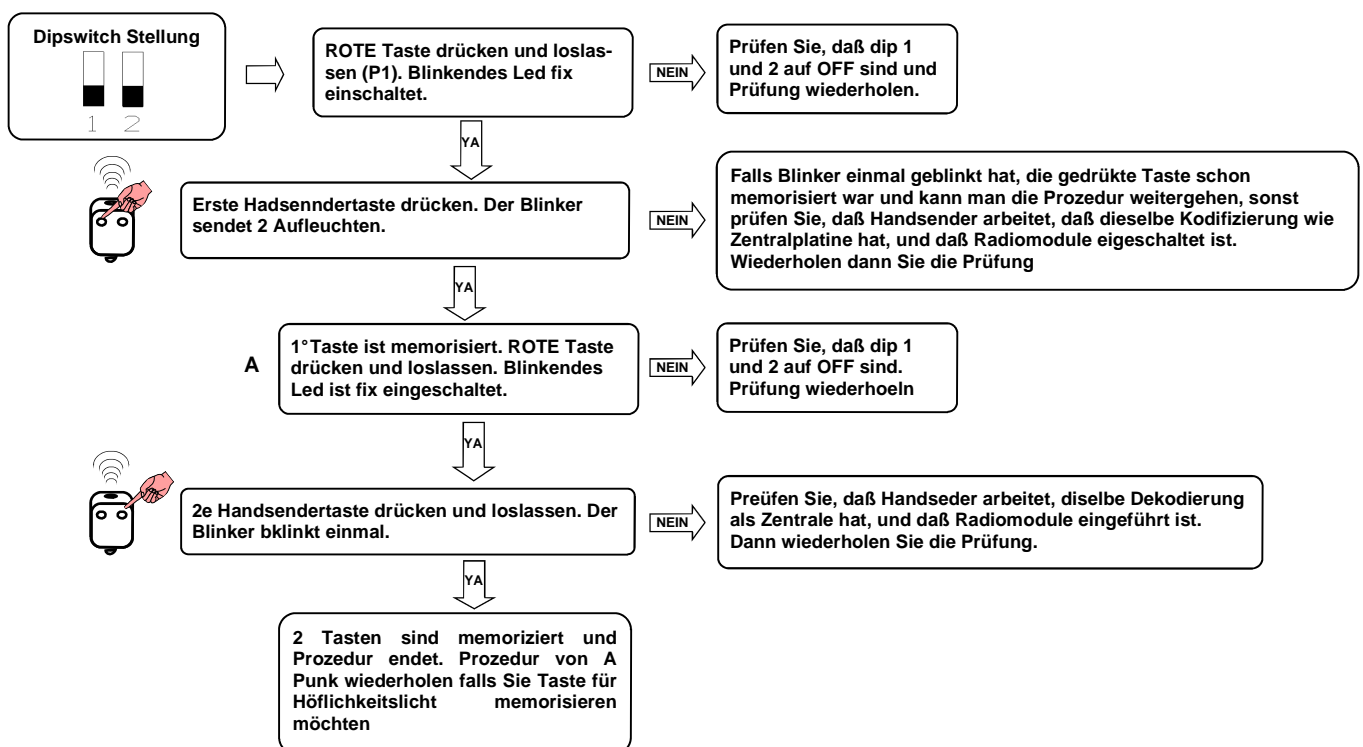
Dipswitch Stellung

1 2

ROTE Taste drücken und loslassen (P1). Blinkendes Led fix einschaltet.

NEIN

Prüfen Sie, daß dip 1 und 2 auf OFF sind und Prüfung wiederholen.

YA

Erste Hadsenndertaste drücken. Der Blinker sendet 2 Aufleuchten.

NEIN

Falls Blinker einmal geblinkt hat, die gedrükte Taste schon memorisiert war und kann man die Prozedur weitergehen, sonst prüfen Sie, daß Handsender arbeitet, daß dieselbe Kodifizierung wie Zentralplatine hat, und daß Radiomodule eigeschaltet ist. Wiederholen dann Sie die Prüfung

YA

A

1°Taste ist memorisiert. ROTE Taste drücken und loslassen. Blinkendes Led ist fix eingeschaltet.

NEIN

Prüfen Sie, daß dip 1 und 2 auf OFF sind. Prüfung wiederhoeln

YA

2e Handsendertaste drücken und loslassen. Der Blinker bklinkt einmal.

NEIN

Preüfen Sie, daß Handseder arbeitet, diselbe Dekodierung als Zentrale hat, und daß Radiomodule eingeführt ist. Dann wiederholen Sie die Prüfung.

YA

2 Tasten sind memoriziert und Prozedur endet. Prozedur von A Punk wiederholen falls Sie Taste für Höflichkeitslicht memorisieren möchten